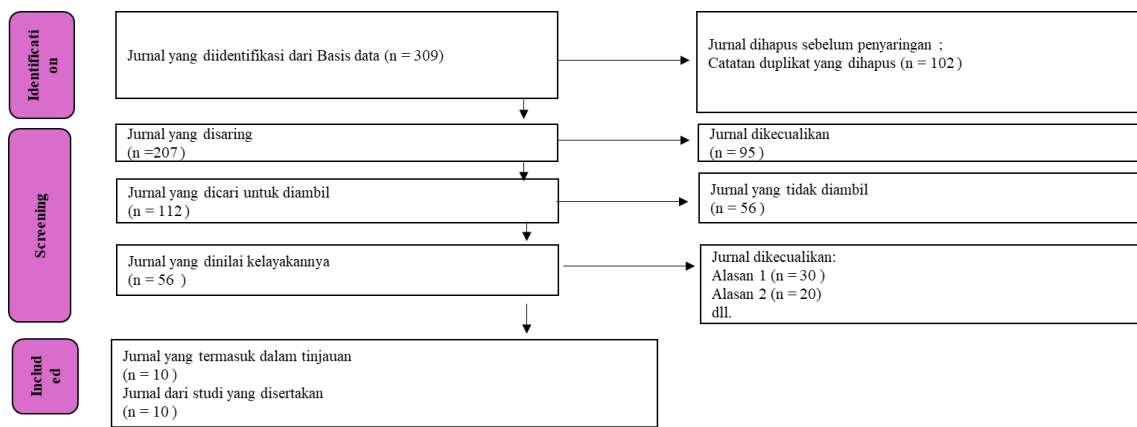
Identification

Jurnal yang diidentifikasi dari Basis data (n = 309)

Jurnal dihapus sebelum penyaringan ;
Catatan duplikat yang dihapus (n = 102 )

Screening

Jurnal yang disaring
(n =207 )

Jurnal dikecualikan
(n = 95 )

Jurnal yang dicari untuk diambil
(n = 112 )

Jurnal yang tidak diambil
(n = 56 )

Jurnal yang dinilai kelayakannya
(n = 56 )

Jurnal dikecualikan:
Alasan 1 (n = 30 )
Alasan 2 (n = 20)
dll.

Included

Jurnal yang termasuk dalam tinjauan
(n = 10 )
Jurnal dari studi yang disertakan
(n = 10 )